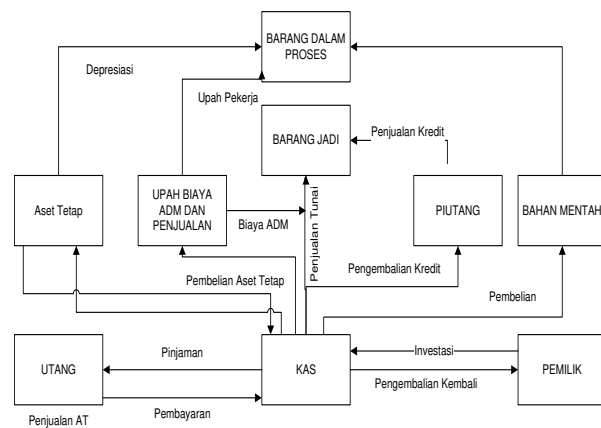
BARANG DALAM PROSES

Depresiasi

Upah Pekerja

BARANG JADI

Penjualan Kredit

Aset Tetap

UPAH BIAYA ADM DAN PENJUALAN

Biaya ADM

Penjualan Tunai

PIUTANG

BAHAN MENTAH

Pembelian Aset Tetap

Pengembalian Kredit

Pembelian

UTANG

Pinjaman

KAS

Investasi

PEMILIK

Pengembalian Kembali

Penjualan AT

Pembayaran